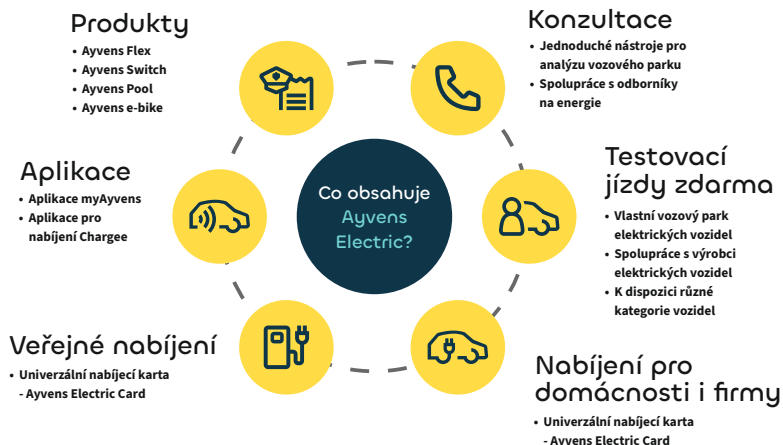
Produkty
• Ayvens Flex
• Ayvens Switch
• Ayvens Pool
• Ayvens e-bike

Konzultace
• Jednoduché nástroje pro analýzu vozového parku
• Spolupráce s odborníky na energie

Aplikace
• Aplikace myAyvens
• Aplikace pro nabíjení Chargee

Co obsahuje Ayvens Electric?

Testovací jízdy zdarma
• Vlastní vozový park elektrických vozidel
• Spolupráce s výrobci elektrických vozidel
• K dispozici různé kategorie vozidel

Veřejné nabíjení
• Univerzální nabíjecí karta - Ayvens Electric Card

Nabíjení pro domácnosti i firmy
• Univerzální nabíjecí karta - Ayvens Electric Card